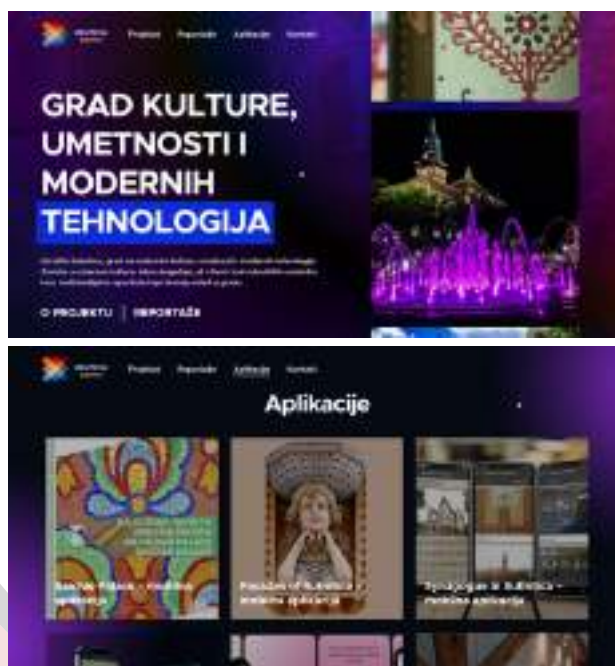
Projekat Reportaže Aplikacije Kontakt

GRAD KULTURE, UMETNOSTI I MODERNIH TEHNOLOGIJA

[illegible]

O PROJEKTU | REPORTAŽE

Projekat Reportaže Aplikacije Kontakt

Aplikacije

Szecesszió Palace - mobilna aplikacija

Facades of Subotica - mobilna aplikacija

Synagogue in Subotica - mobilna aplikacija